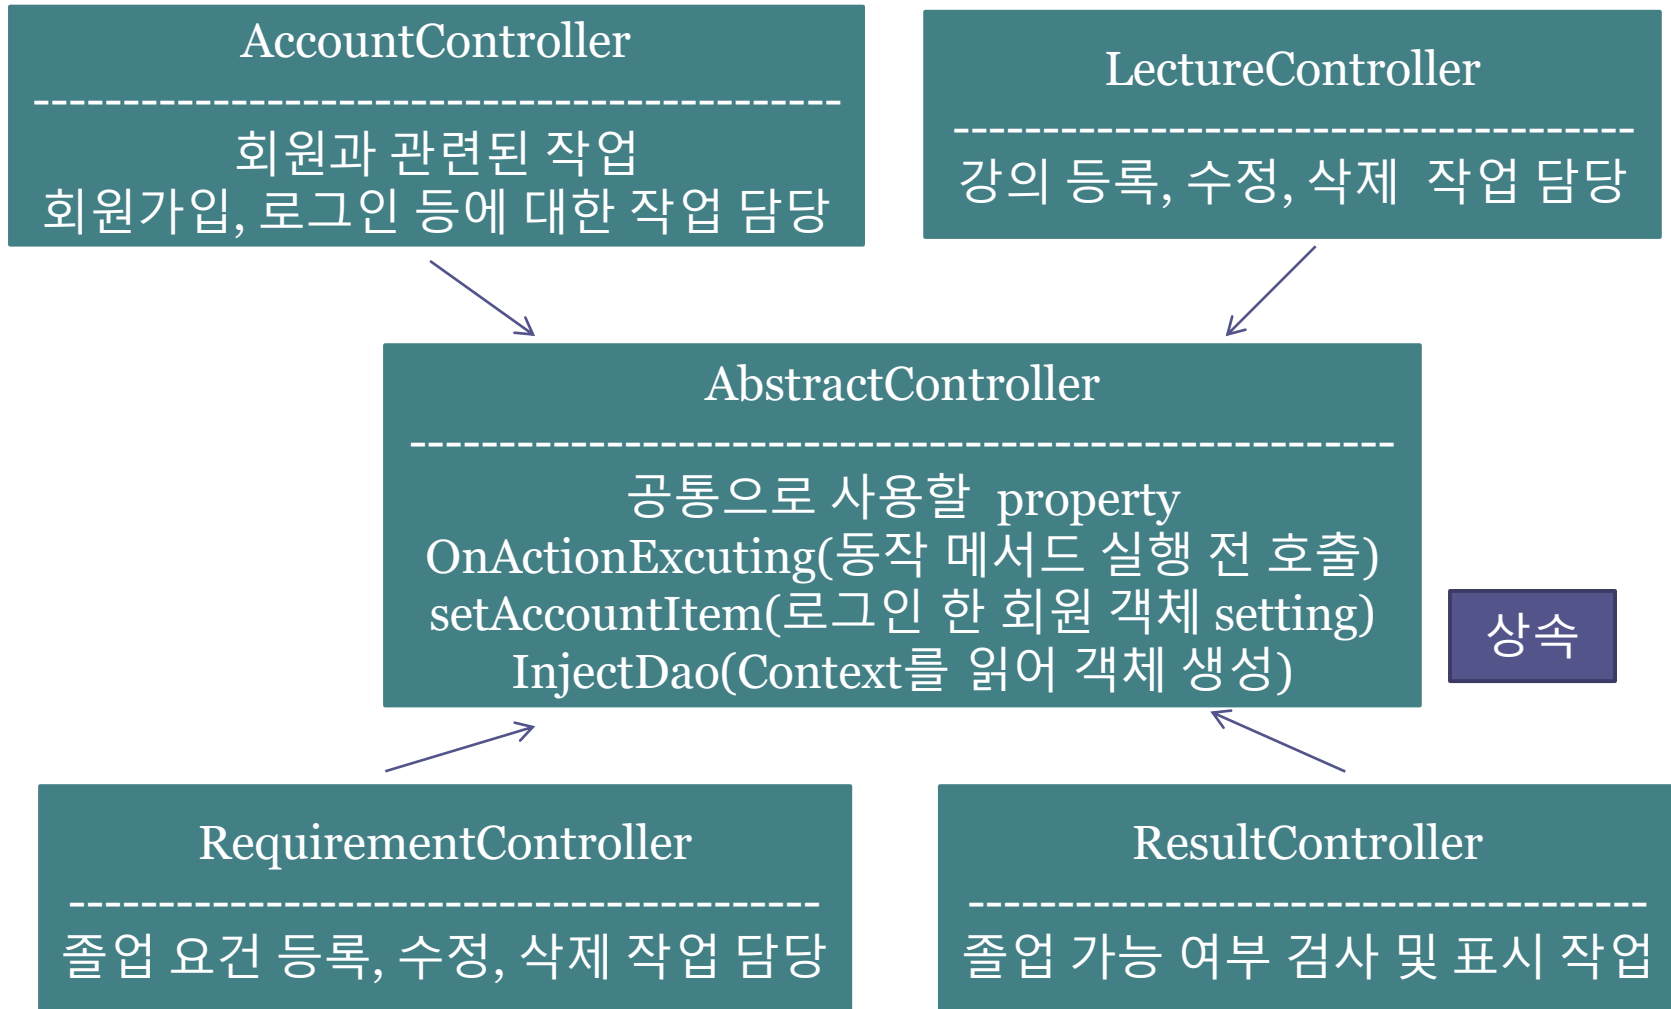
AccountController
------------------------------------------
회원과 관련된 작업
회원가입, 로그인 등에 대한 작업 담당

LectureController
------------------------------------------
강의 등록, 수정, 삭제 작업 담당

AbstractController
------------------------------------------------------
공통으로 사용할 property
OnActionExcuting(동작 메서드 실행 전 호출)
setAccountItem(로그인 한 회원 객체 setting)
InjectDao(Context를 읽어 객체 생성)

상속

RequirementController
------------------------------------------
졸업 요건 등록, 수정, 삭제 작업 담당

ResultController
------------------------------------------
졸업 가능 여부 검사 및 표시 작업